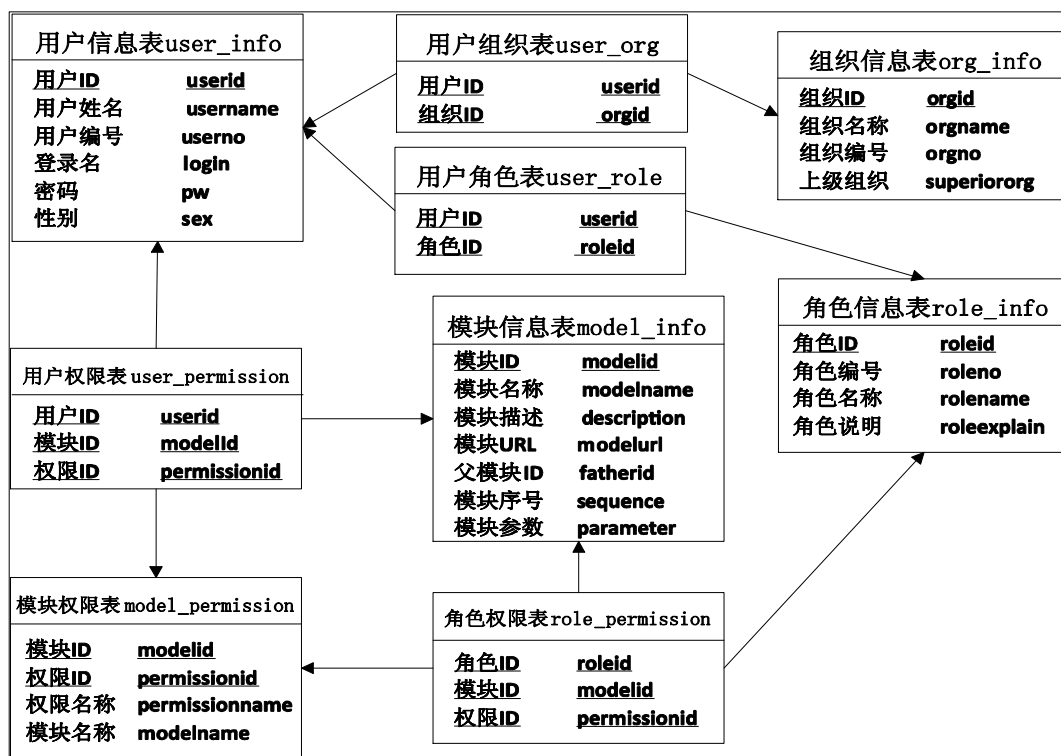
用户信息表user_info

| | |
|---|---|
| 用户ID | userid |
| 用户姓名 | username |
| 用户编号 | userno |
| 登录名 | login |
| 密码 | pw |
| 性别 | sex |

用户组织表user_org

| | |
|---|---|
| 用户ID | userid |
| 组织ID | orgid |

组织信息表org_info

| | |
|---|---|
| 组织ID | orgid |
| 组织名称 | orgname |
| 组织编号 | orgno |
| 上级组织 | superiororg |

用户角色表user_role

| | |
|---|---|
| 用户ID | userid |
| 角色ID | roleid |

角色信息表role_info

| | |
|---|---|
| 角色ID | roleid |
| 角色编号 | roleno |
| 角色名称 | rolename |
| 角色说明 | roleexplain |

模块信息表model_info

| | |
|---|---|
| 模块ID | modelid |
| 模块名称 | modelname |
| 模块描述 | description |
| 模块URL | modelurl |
| 父模块ID | fatherid |
| 模块序号 | sequence |
| 模块参数 | parameter |

用户权限表user_permission

| | |
|---|---|
| 用户ID | userid |
| 模块ID | modelid |
| 权限ID | permissionid |

模块权限表model_permission

| | |
|---|---|
| 模块ID | modelid |
| 权限ID | permissionid |
| 权限名称 | permissionname |
| 模块名称 | modelname |

角色权限表role_permission

| | |
|---|---|
| 角色ID | roleid |
| 模块ID | modelid |
| 权限ID | permissionid |